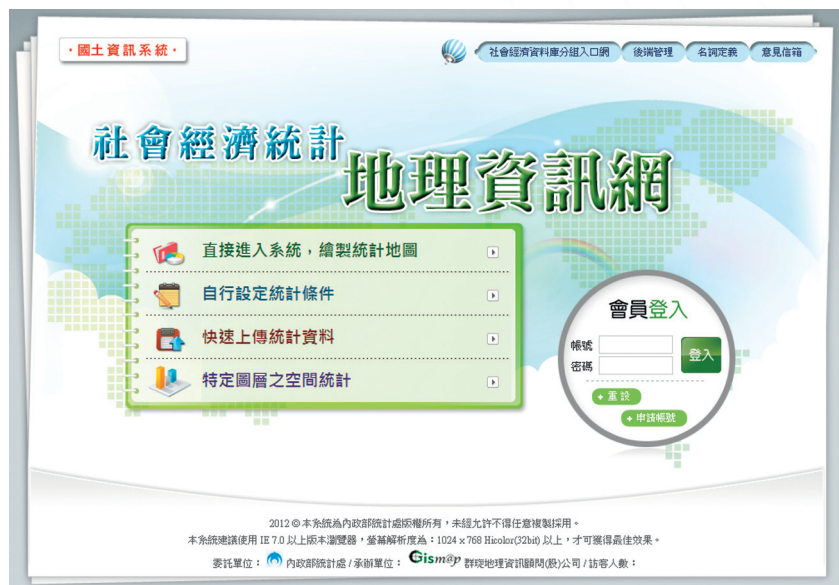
· 國土資訊系統 ·

社會經濟資料庫分組入口網 | 後端管理 | 名詞定義 | 意見信箱

社會經濟統計
地理資訊網

直接進入系統，繪製統計地圖

自行設定統計條件

快速上傳統計資料

特定圖層之空間統計

會員登入
帳號
密碼
登入
+ 重 設
+ 申請帳號

2012 © 本系統為內政部統計處版權所有，未經允許不得任意複製採用。
本系統建議使用 IE 7.0 以上版本瀏覽器，螢幕解析度為：1024 x 768 Hicolor(32bit) 以上，才可獲得最佳效果。
委託單位： 內政部統計處 / 承辦單位： Gismap 群環地理資訊顧問(股)公司 / 訪客人數：